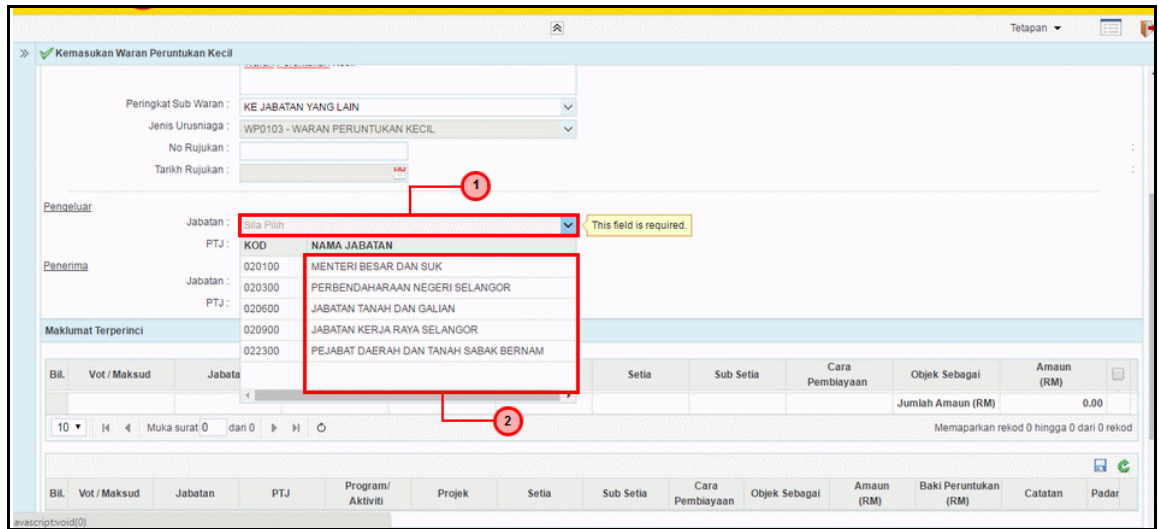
Tetapan ▾

» Kemasukan Waran Peruntukan Kecil

Peringkat Sub Waran : KE JABATAN YANG LAIN
Jenis Urusniaga : WP0103 - WARAN PERUNTUKAN KECIL
No Rujukan :
Tarikh Rujukan :

1

Pengeluar
Jabatan : Sila Pilih
This field is required.
PTJ :

| KOD | NAMA JABATAN |
|---|---|
| 020100 | MENTERI BESAR DAN SUK |
| 020300 | PERBENDAHARAAN NEGERI SELANGOR |
| 020600 | JABATAN TANAH DAN GALIAN |
| 020900 | JABATAN KERJA RAYA SELANGOR |
| 022300 | PEJABAT DAERAH DAN TANAH SABAK BERNAM |

Penerima
Jabatan :
PTJ :

Maklumat Terperinci

| Bil. | Vot / Maksud | Jabata | Setia | Sub Setia | Cara Pembiayaan | Objek Sebagai | Amaun (RM) |
|---|---|---|---|---|---|---|---|
| | | | | | | Jumlah Amaun (RM) | 0.00 |

2

10 ▾ Muka surat 0 dari 0
Memaparkan rekod 0 hingga 0 dari 0 rekod

| Bil. | Vot / Maksud | Jabatan | PTJ | Program/ Aktiviti | Projek | Setia | Sub Setia | Cara Pembiayaan | Objek Sebagai | Amaun (RM) | Baki Peruntukan (RM) | Catatan | Padar |
|---|---|---|---|---|---|---|---|---|---|---|---|---|---|

avascript:void(0)